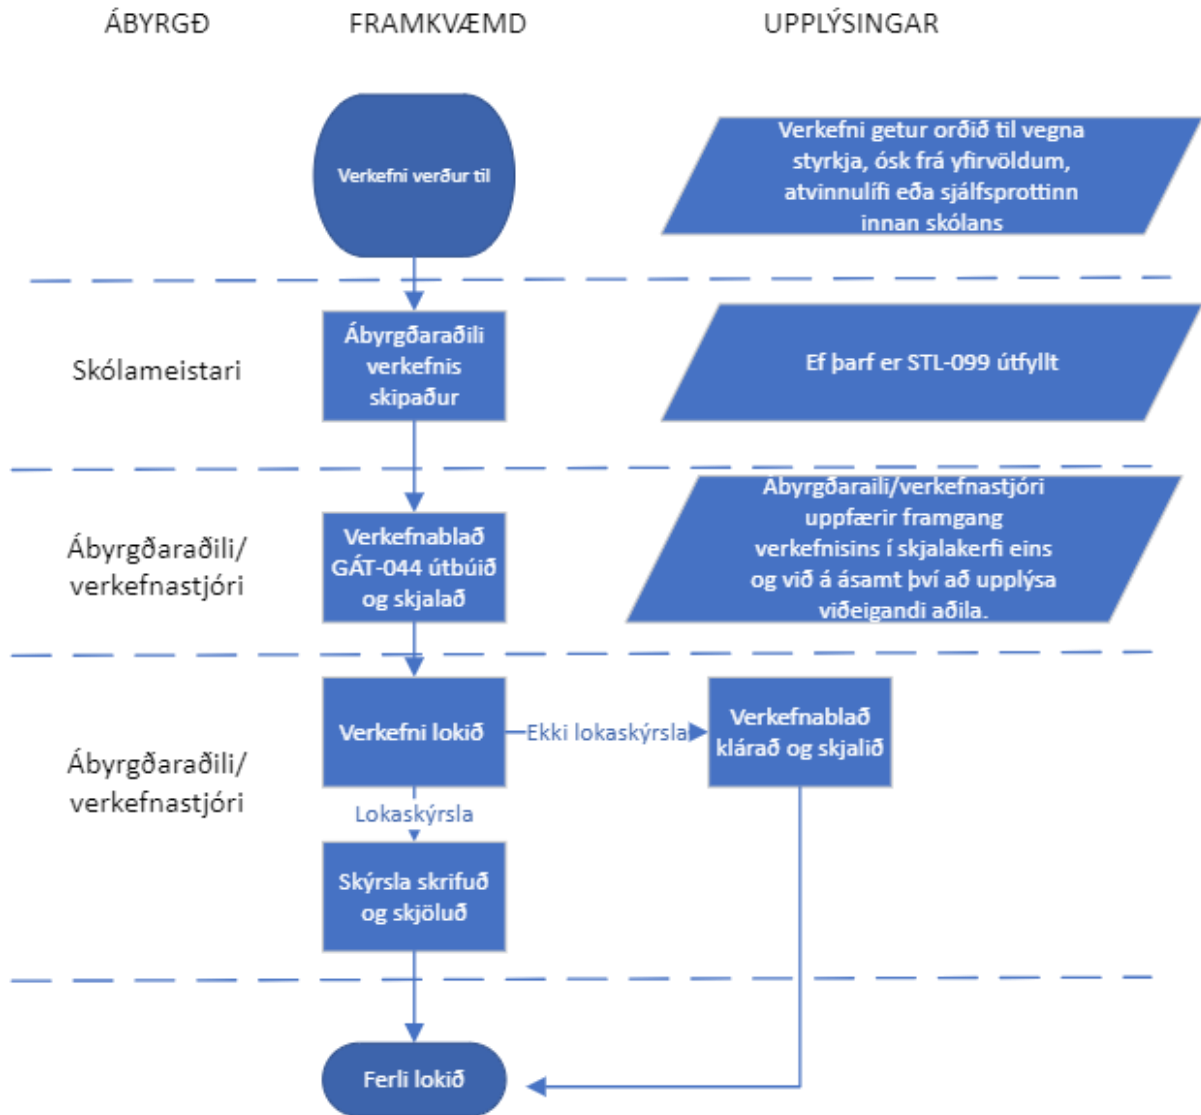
ÁBYRGÐ FRAMKVÆMD UPPLÝSINGAR

Verkefni verður til

Verkefni getur orðið til vegna styrkja, ósk frá yfirvöldum, atvinnulífi eða sjálfsprottinn innan skólans

Skólameistari

Ábyrgðaraðili verkefnis skipaður

Ef þarf er STL-099 útfyllt

Ábyrgðaraðili/ verkefnastjóri

Verkefnablað GÁT-044 útbúið og skjalað

Abyrgðaraili/verkefnastjóri uppfærir framgang verkefnisins í skjalakerfi eins og við á ásamt því að upplýsa viðeigandi aðila.

Ábyrgðaraðili/ verkefnastjóri

Verkefni lokið

Ekki lokaskýrsla

Verkefnablað klárað og skjalið

Lokaskýrsla

Skýrsla skrifuð og skjöluð

Ferli lokið